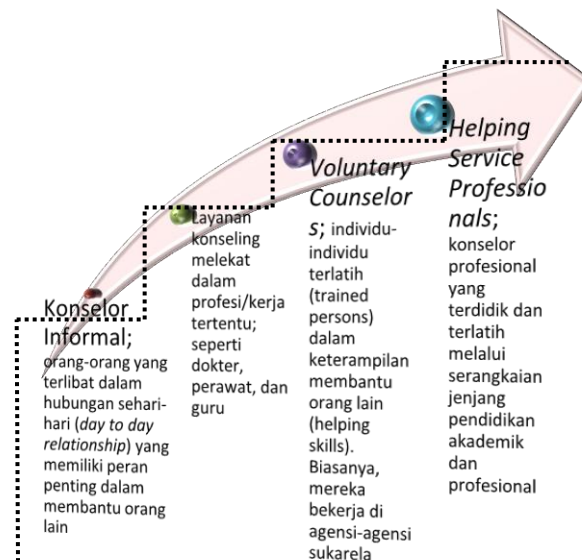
Konselor Informal;
orang-orang yang terlibat dalam hubungan sehari-hari (*day to day relationship*) yang memiliki peran penting dalam membantu orang lain

Layanan konseling melekat dalam profesi/kerja tertentu; seperti dokter, perawat, dan guru

*Voluntary Counselors*; individu-individu terlatih (trained persons) dalam keterampilan membantu orang lain (helping skills). Biasanya, mereka bekerja di agensi-agensi sukarela

*Helping Service Professionals*;
konselor profesional yang terdidik dan terlatih melalui serangkaian jenjang pendidikan akademik dan profesional